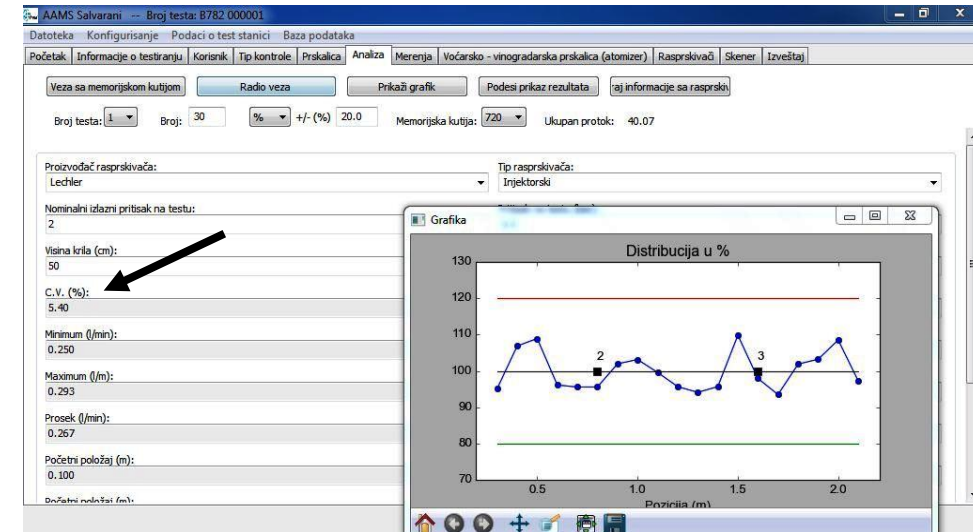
AAMS Salvarani -- Broj testa: B782 000001

Datoteka Konfigurisanje Podaci o test stanici Baza podataka

Početak | Informacije o testiranju | Korisnik | Tip kontrole | Prskalica | Analiza | Merenja | Voćarsko - vinogradarska prskalica (atomizer) | Rasprskivači | Skener | Izveštaj

Veza sa memorijskom kutijom | Radio veza | Prikaži grafik | Podesi prikaz rezultata | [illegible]aj informacije sa rasprsk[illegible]

Broj testa: 1 Broj: 30 % +/- (%) 20.0 Memorijska kutija: 720 Ukupan protok: 40.07

Proizvođač rasprskivača:
Lechler

Tip rasprskivača:
Injektorski

Nominalni izlazni pritisak na testu:
2

Visina krila (cm):
50

C.V. (%):
5.40

Minimum (l/min):
0.250

Maximum (l/m):
0.293

Prosek (l/min):
0.267

Početni položaj (m):
0.100

Početni položaj (m):

Grafika

Distribucija u %

130
120
110
100
90
80
70

2
3

0.5 1.0 1.5 2.0

Pozicija (m)